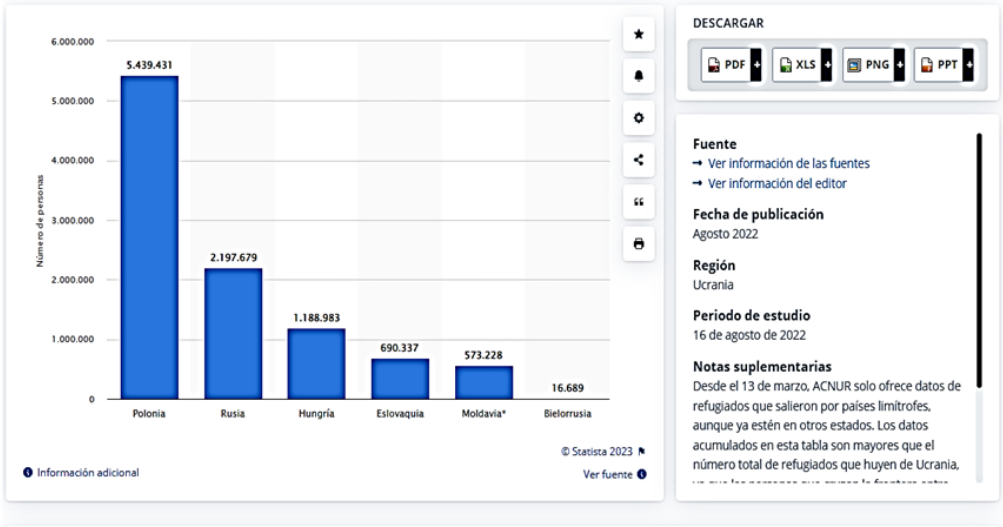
6.000.000
5.000.000
4.000.000
3.000.000
2.000.000
1.000.000
0

Número de personas

5.439.431
2.197.679
1.188.983
690.337
573.228
16.689

Polonia
Rusia
Hungría
Eslovaquia
Moldavia*
Bielorrusia

© Statista 2023

Información adicional

Ver fuente

DESCARGAR

PDF
XLS
PNG
PPT

Fuente
→ Ver información de las fuentes
→ Ver información del editor

Fecha de publicación
Agosto 2022

Región
Ucrania

Periodo de estudio
16 de agosto de 2022

Notas suplementarias
Desde el 13 de marzo, ACNUR solo ofrece datos de refugiados que salieron por países limítrofes, aunque ya estén en otros estados. Los datos acumulados en esta tabla son mayores que el número total de refugiados que huyen de Ucrania, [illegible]